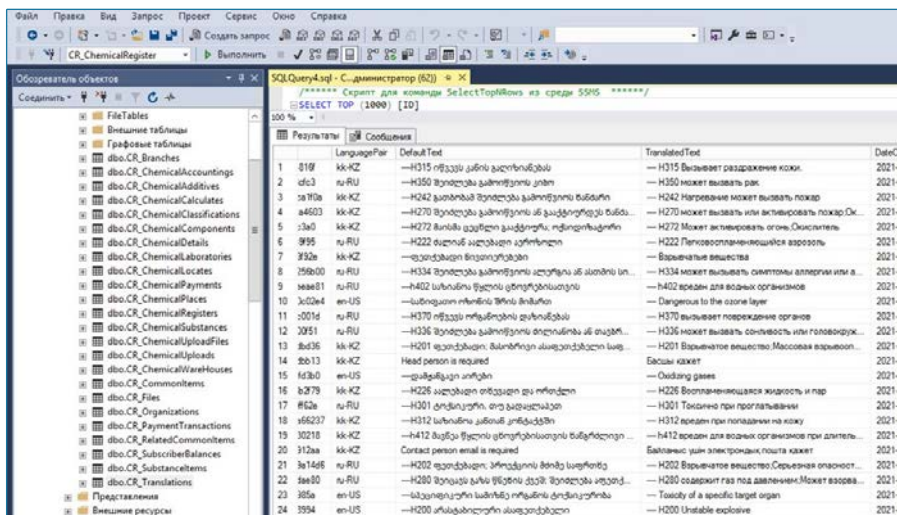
Файл Правка Вид Запрос Проект Сервис Окно Справка

Создать запрос

CR_ChemicalRegister Выполнить

Обозреватель объектов

Соединить

FileTables
Внешние таблицы
Графовые таблицы
dbo.CR_Branches
dbo.CR_ChemicalAccountings
dbo.CR_ChemicalAdditives
dbo.CR_ChemicalCalculates
dbo.CR_ChemicalClassifications
dbo.CR_ChemicalComponents
dbo.CR_ChemicalDetails
dbo.CR_ChemicalLaboratories
dbo.CR_ChemicalLocates
dbo.CR_ChemicalPayments
dbo.CR_ChemicalPlaces
dbo.CR_ChemicalRegisters
dbo.CR_ChemicalSubstances
dbo.CR_ChemicalUploadFiles
dbo.CR_ChemicalUploads
dbo.CR_ChemicalWareHouses
dbo.CR_CommonItems
dbo.CR_Files
dbo.CR_Organizations
dbo.CR_PaymentTransactions
dbo.CR_RelatedCommonItems
dbo.CR_SubscriberBalances
dbo.CR_SubstanceItems
dbo.CR_Translations
Представления
Внешние ресурсы

SQLQuery4.sql - C...дминистратор (62))

/****** Скрипт для команды SelectTopNRows из среды SSMS ******/
SELECT TOP (1000) [ID]

100 %

Результаты Сообщения

| | | LanguagePair | DefaultText | TranslatedText | DateC |
|---|---|---|---|---|---|
| 1 | 816f | kk-KZ | —H315 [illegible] | — H315 Вызывает раздражение кожи. | 2021- |
| 2 | cfc3 | ru-RU | —H350 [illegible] | — H350 может вызывать рак | 2021- |
| 3 | ca1f0a | kk-KZ | —H242 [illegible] | — H242 Нагревание может вызвать пожар | 2021- |
| 4 | a4603 | kk-KZ | —H270 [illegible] | — H270 может вызвать или активировать пожар;Ок... | 2021- |
| 5 | c3a0 | kk-KZ | —H272 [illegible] | — H272 Может активировать огонь;Окислитель | 2021- |
| 6 | 9f95 | ru-RU | —H222 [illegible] | — H222 Легковоспламеняющийся аэрозоль | 2021- |
| 7 | 3f92e | kk-KZ | —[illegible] | — Взрывчатые вещества | 2021- |
| 8 | 256b00 | ru-RU | —H334 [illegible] | — H334 может вызывать симптомы аллергии или а... | 2021- |
| 9 | eae81 | ru-RU | —h402 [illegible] | — h402 вреден для водных организмов | 2021- |
| 10 | 3c02e4 | en-US | —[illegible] | — Dangerous to the ozone layer | 2021- |
| 11 | c001d | ru-RU | —H370 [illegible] | — H370 вызывает повреждение органов | 2021- |
| 12 | 30f51 | ru-RU | —H336 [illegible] | — H336 может вызвать сонливость или головокруж... | 2021- |
| 13 | fbd36 | kk-KZ | —H201 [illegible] | — H201 Взрывчатое вещество;Массовая взрывоопа... | 2021- |
| 14 | fbb13 | kk-KZ | Head person is required | Басшы қажет | 2021- |
| 15 | fd3b0 | en-US | —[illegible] | — Oxidizing gases | 2021- |
| 16 | b2f79 | kk-KZ | —H226 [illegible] | — H226 Воспламеняющаяся жидкость и пар | 2021- |
| 17 | ff62e | ru-RU | —H301 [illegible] | — H301 Токсично при проглатывании | 2021- |
| 18 | c66237 | kk-KZ | —H312 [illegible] | — H312 вреден при попадании на кожу | 2021- |
| 19 | 30218 | kk-KZ | —h412 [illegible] | — h412 вреден для водных организмов при длитель... | 2021- |
| 20 | 312aa | kk-KZ | Contact person email is required | Байланыс үшін электрондық пошта қажет | 2021- |
| 21 | 3a14d6 | ru-RU | —H202 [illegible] | — H202 Взрывчатое вещество;Серьезная опасност... | 2021- |
| 22 | fae80 | ru-RU | —H280 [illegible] | — H280 содержит газ под давлением;Может взорва... | 2021- |
| 23 | 385a | en-US | —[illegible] | — Toxicity of a specific target organ | 2021- |
| 24 | 3994 | en-US | —H200 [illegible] | — H200 Unstable explosive | 2021- |